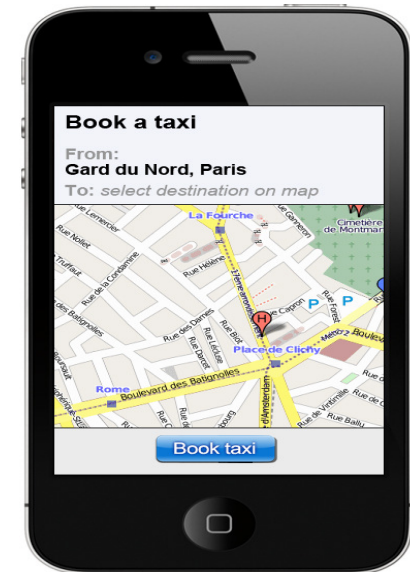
Book a taxi

From:
Gard du Nord, Paris
To: select destination on map

La Fourche
Cimetière de Montmar
Rue Lemercier
Rue Nollet
Truffaut
Rue de la Condamine
Rue des Batignolles
Rue Hélène
Rue des Dames
Rue Biot
Rue Darcet
Rue Capron
Place de Clichy
Rome
Boulevard des Batignolles
Rue Forest
Rue Ballu
P
P
H

Book taxi